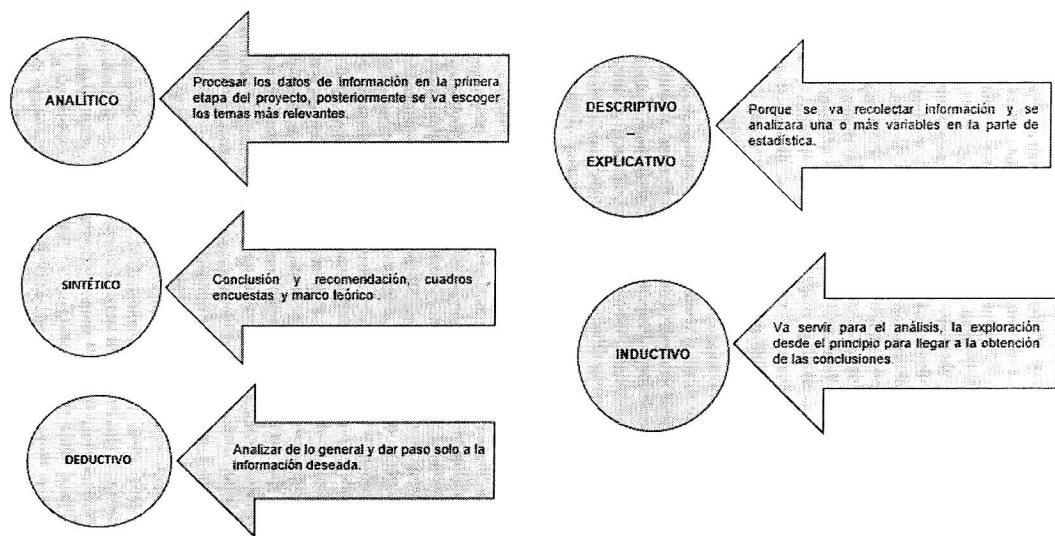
ANALÍTICO

Procesar los datos de información en la primera etapa del proyecto, posteriormente se va escoger los temas más relevantes.

DESCRIPTIVO
–
EXPLICATIVO

Porque se va recolectar información y se analizara una o más variables en la parte de estadística.

SINTÉTICO

Conclusión y recomendación, cuadros encuestas y marco teórico .

INDUCTIVO

Va servir para el análisis, la exploración desde el principio para llegar a la obtención de las conclusiones.

DEDUCTIVO

Analizar de lo general y dar paso solo a la información deseada.